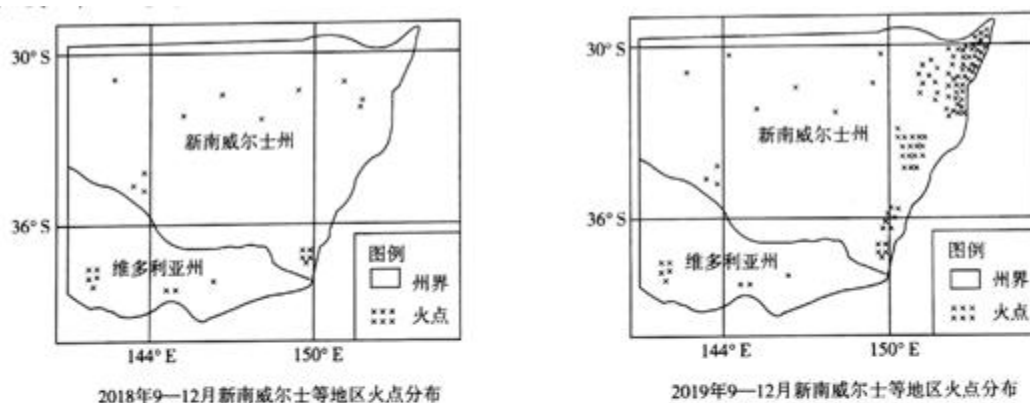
30° S

新南威尔士州

36° S

维多利亚州

图例
州界
火点

144° E
150° E

2018年9—12月新南威尔士等地区火点分布

30° S

新南威尔士州

36° S

维多利亚州

图例
州界
火点

144° E
150° E

2019年9—12月新南威尔士等地区火点分布